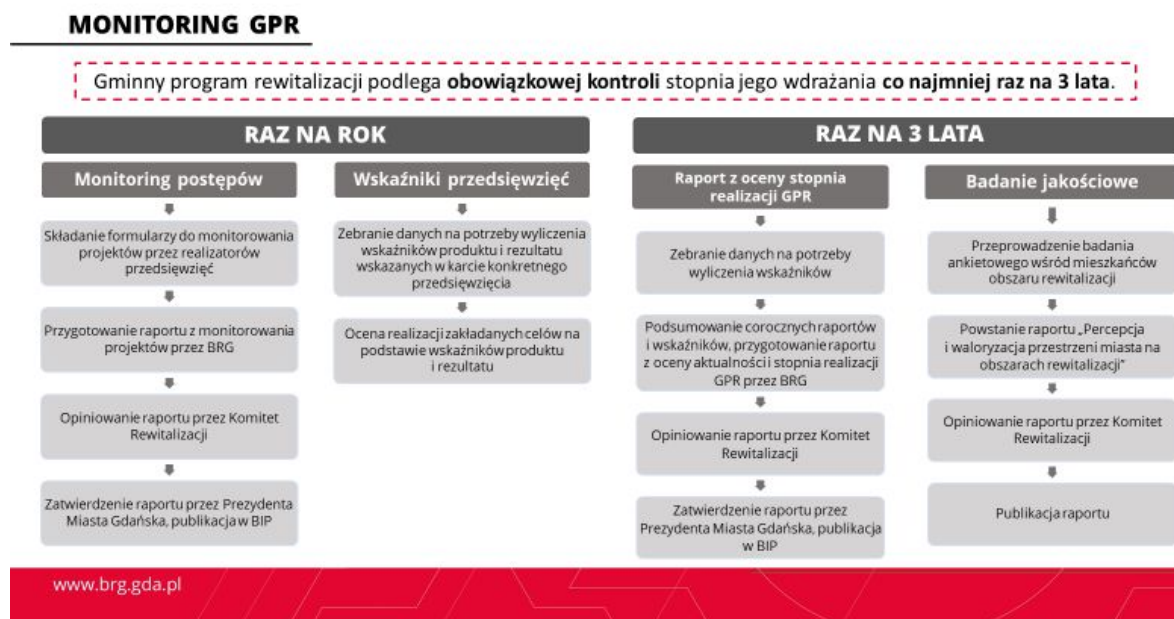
MONITORING GPR

Gminny program rewitalizacji podlega **obowiązkowej kontroli** stopnia jego wdrażania **co najmniej raz na 3 lata**.

RAZ NA ROK

Monitoring postępów

Składanie formularzy do monitorowania projektów przez realizatorów przedsięwzięć

Przygotowanie raportu z monitorowania projektów przez BRG

Opiniowanie raportu przez Komitet Rewitalizacji

Zatwierdzenie raportu przez Prezydenta Miasta Gdańska, publikacja w BIP

Wskaźniki przedsięwzięć

Zebranie danych na potrzeby wyliczenia wskaźników produktu i rezultatu wskazanych w karcie konkretnego przedsięwzięcia

Ocena realizacji zakładanych celów na podstawie wskaźników produktu i rezultatu

RAZ NA 3 LATA

Raport z oceny stopnia realizacji GPR

Zebranie danych na potrzeby wyliczenia wskaźników

Podsumowanie corocznych raportów i wskaźników, przygotowanie raportu z oceny aktualności i stopnia realizacji GPR przez BRG

Opiniowanie raportu przez Komitet Rewitalizacji

Zatwierdzenie raportu przez Prezydenta Miasta Gdańska, publikacja w BIP

Badanie jakościowe

Przeprowadzenie badania ankietowego wśród mieszkańców obszaru rewitalizacji

Powstanie raportu „Percepcja i waloryzacja przestrzeni miasta na obszarach rewitalizacji"

Opiniowanie raportu przez Komitet Rewitalizacji

Publikacja raportu

www.brg.gda.pl